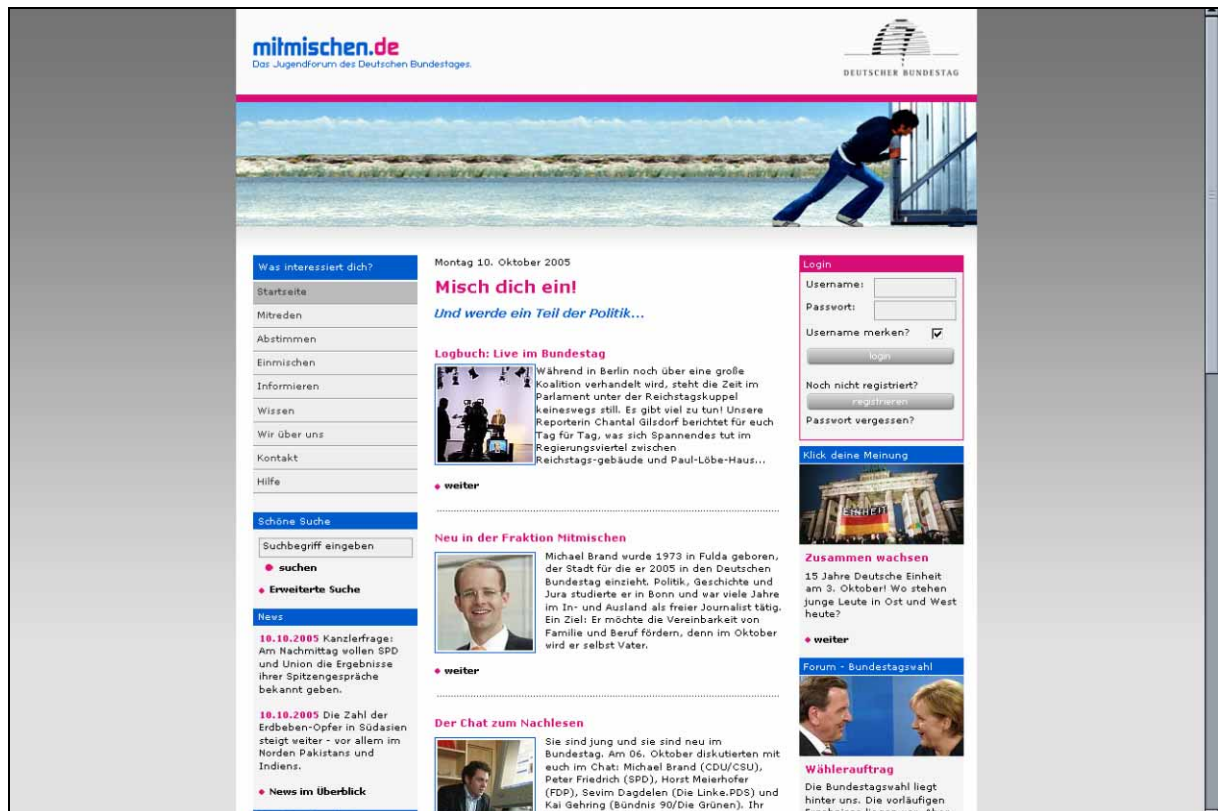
mitmischen.de
Das Jugendforum des Deutschen Bundestages.

DEUTSCHER BUNDESTAG

Was interessiert dich?
Startseite
Mitreden
Abstimmen
Einmischen
Informieren
Wissen
Wir über uns
Kontakt
Hilfe

Schöne Suche
Suchbegriff eingeben
suchen
Erweiterte Suche

News
10.10.2005 Kanzlerfrage: Am Nachmittag wollen SPD und Union die Ergebnisse ihrer Spitzengespräche bekannt geben.

10.10.2005 Die Zahl der Erdbeben-Opfer in Südasien steigt weiter - vor allem im Norden Pakistans und Indiens.

News im Überblick

Montag 10. Oktober 2005
Misch dich ein!
Und werde ein Teil der Politik...

Logbuch: Live im Bundestag
Während in Berlin noch über eine große Koalition verhandelt wird, steht die Zeit im Parlament unter der Reichstagskuppel keineswegs still. Es gibt viel zu tun! Unsere Reporterin Chantal Gilsdorf berichtet für euch Tag für Tag, was sich Spannendes tut im Regierungsviertel zwischen Reichstags-gebäude und Paul-Löbe-Haus...
weiter

Neu in der Fraktion Mitmischen
Michael Brand wurde 1973 in Fulda geboren, der Stadt für die er 2005 in den Deutschen Bundestag einzieht. Politik, Geschichte und Jura studierte er in Bonn und war viele Jahre im In- und Ausland als freier Journalist tätig. Ein Ziel: Er möchte die Vereinbarkeit von Familie und Beruf fördern, denn im Oktober wird er selbst Vater.
weiter

Der Chat zum Nachlesen
Sie sind jung und sie sind neu im Bundestag. Am 06. Oktober diskutierten mit euch im Chat: Michael Brand (CDU/CSU), Peter Friedrich (SPD), Horst Meierhofer (FDP), Sevim Dagdelen (Die Linke.PDS) und Kai Gehring (Bündnis 90/Die Grünen). Ihr

Login
Username:
Passwort:
Username merken?
login
Noch nicht registriert?
registrieren
Passwort vergessen?

Klick deine Meinung
EINHEIT
Zusammen wachsen
15 Jahre Deutsche Einheit am 3. Oktober! Wo stehen junge Leute in Ost und West heute?
weiter

Forum - Bundestagswahl
Wählerauftrag
Die Bundestagswahl liegt hinter uns. Die vorläufigen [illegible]